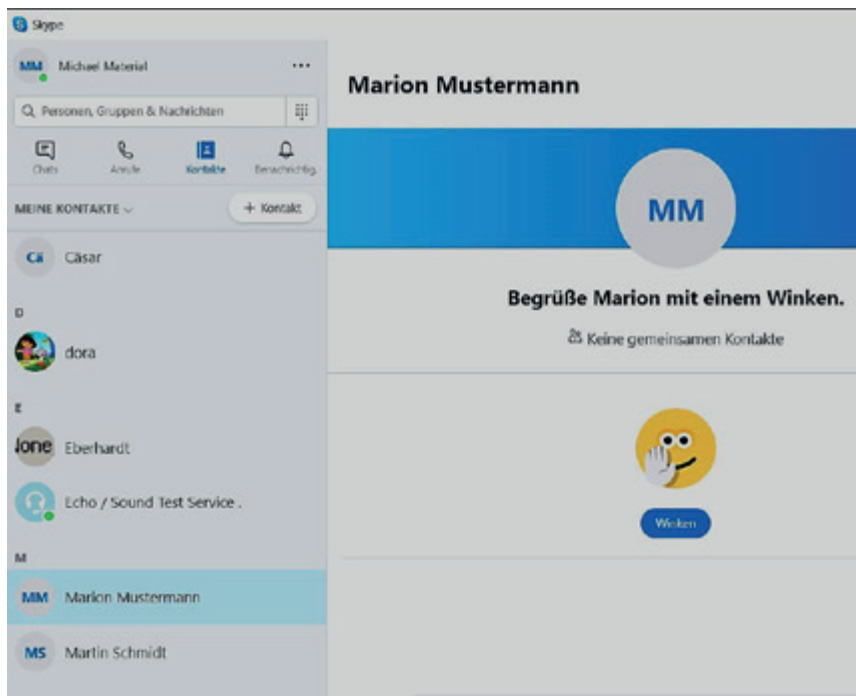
Skype

MM Michael Material ...

Personen, Gruppen & Nachrichten

Chats
Anrufe
Kontakte
Benachrichtig.

MEINE KONTAKTE
+ Kontakt

Cä Cäsar

D

dora

E

Jone Eberhardt

Echo / Sound Test Service .

M

MM Marion Mustermann

MS Martin Schmidt

Marion Mustermann

MM

Begrüße Marion mit einem Winken.

Keine gemeinsamen Kontakte

Winken